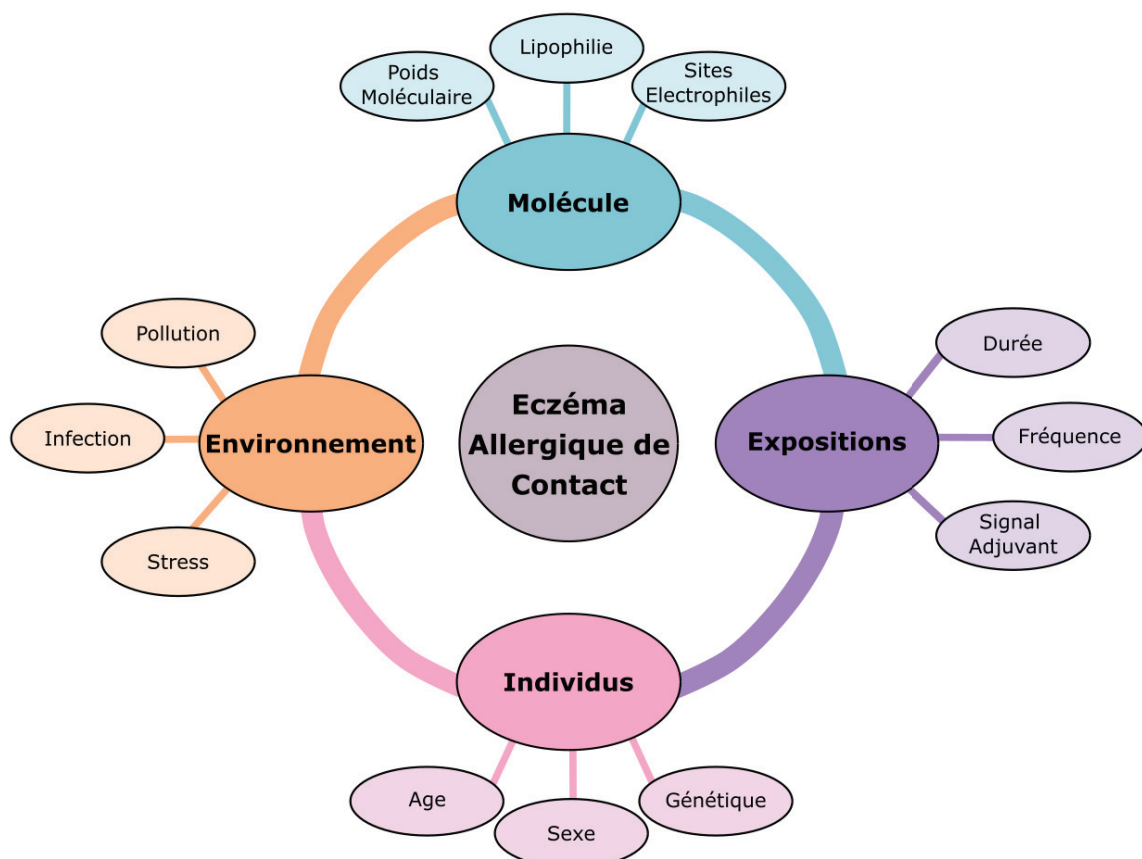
Poids Moléculaire

Lipophilie

Sites Electrophiles

Molécule

Pollution

Infection

Environnement

Stress

Eczéma Allergique de Contact

Durée

Expositions

Fréquence

Signal Adjuvant

Individus

Age

Sexe

Génétique